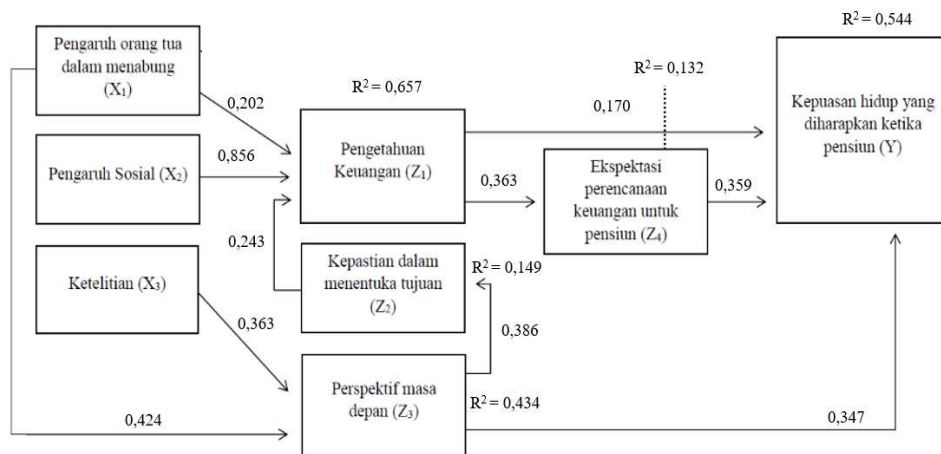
Pengaruh orang tua dalam menabung ($X_1$)

Pengaruh Sosial ($X_2$)

Ketelitian ($X_3$)

$R^2 = 0,657$

0,202

0,856

Pengetahuan Keuangan ($Z_1$)

0,243

Kepastian dalam menentuka tujuan ($Z_2$)

$R^2 = 0,149$

0,363

0,386

Perspektif masa depan ($Z_3$)

$R^2 = 0,434$

0,424

0,170

$R^2 = 0,132$

0,363

Ekspektasi perencanaan keuangan untuk pensiun ($Z_4$)

0,359

$R^2 = 0,544$

Kepuasan hidup yang diharapkan ketika pensiun (Y)

0,347